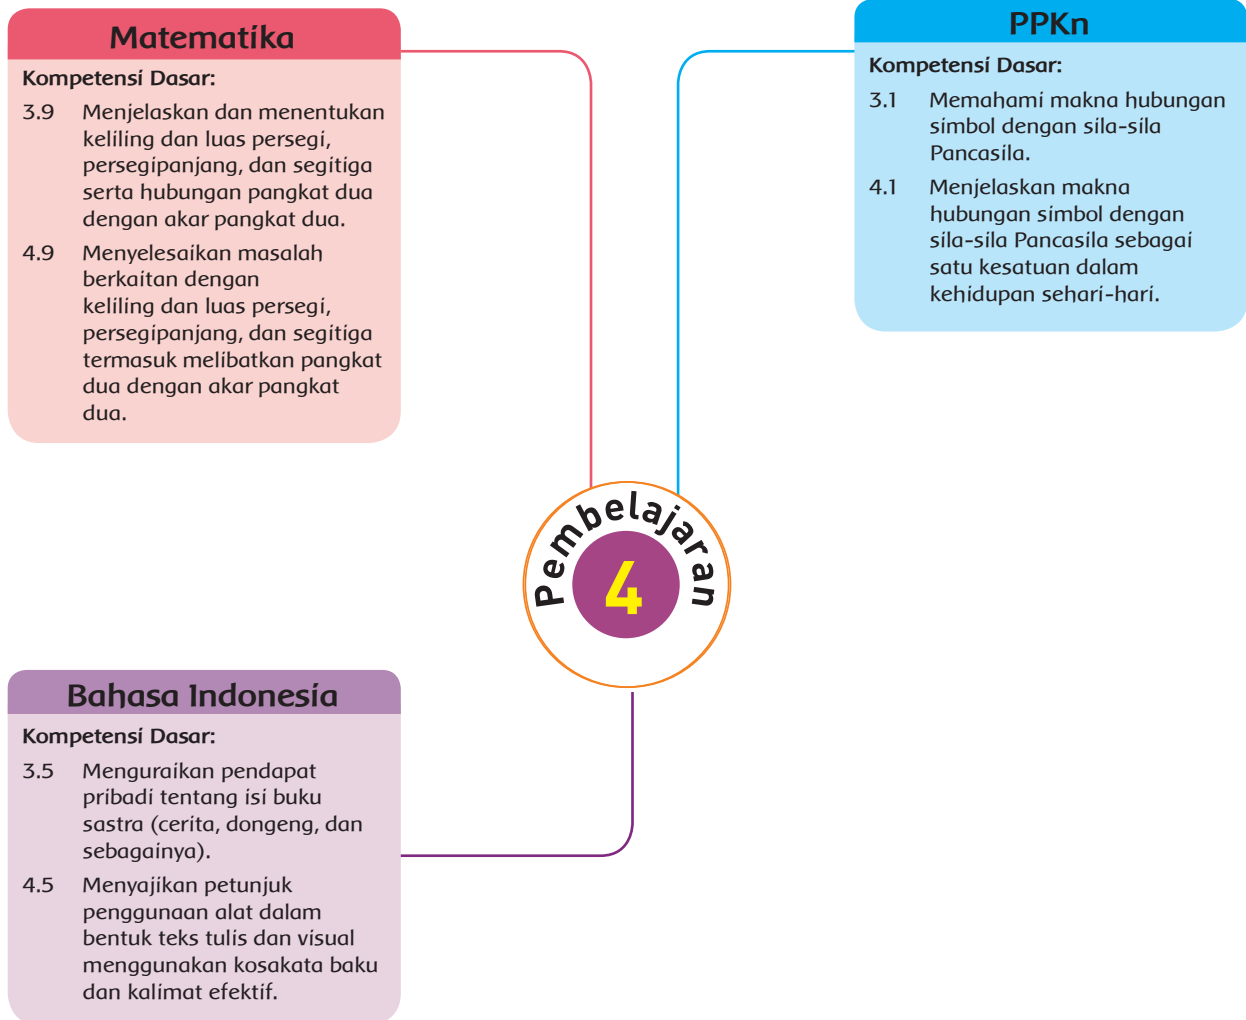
Matematika

Kompetensi Dasar:

3.9 Menjelaskan dan menentukan keliling dan luas persegi, persegipanjang, dan segitiga serta hubungan pangkat dua dengan akar pangkat dua.

4.9 Menyelesaikan masalah berkaitan dengan keliling dan luas persegi, persegipanjang, dan segitiga termasuk melibatkan pangkat dua dengan akar pangkat dua.

PPKn

Kompetensi Dasar:

3.1 Memahami makna hubungan simbol dengan sila-sila Pancasila.

4.1 Menjelaskan makna hubungan simbol dengan sila-sila Pancasila sebagai satu kesatuan dalam kehidupan sehari-hari.

Pembelajaran

4

Bahasa Indonesia

Kompetensi Dasar:

3.5 Menguraikan pendapat pribadi tentang isi buku sastra (cerita, dongeng, dan sebagainya).

4.5 Menyajikan petunjuk penggunaan alat dalam bentuk teks tulis dan visual menggunakan kosakata baku dan kalimat efektif.